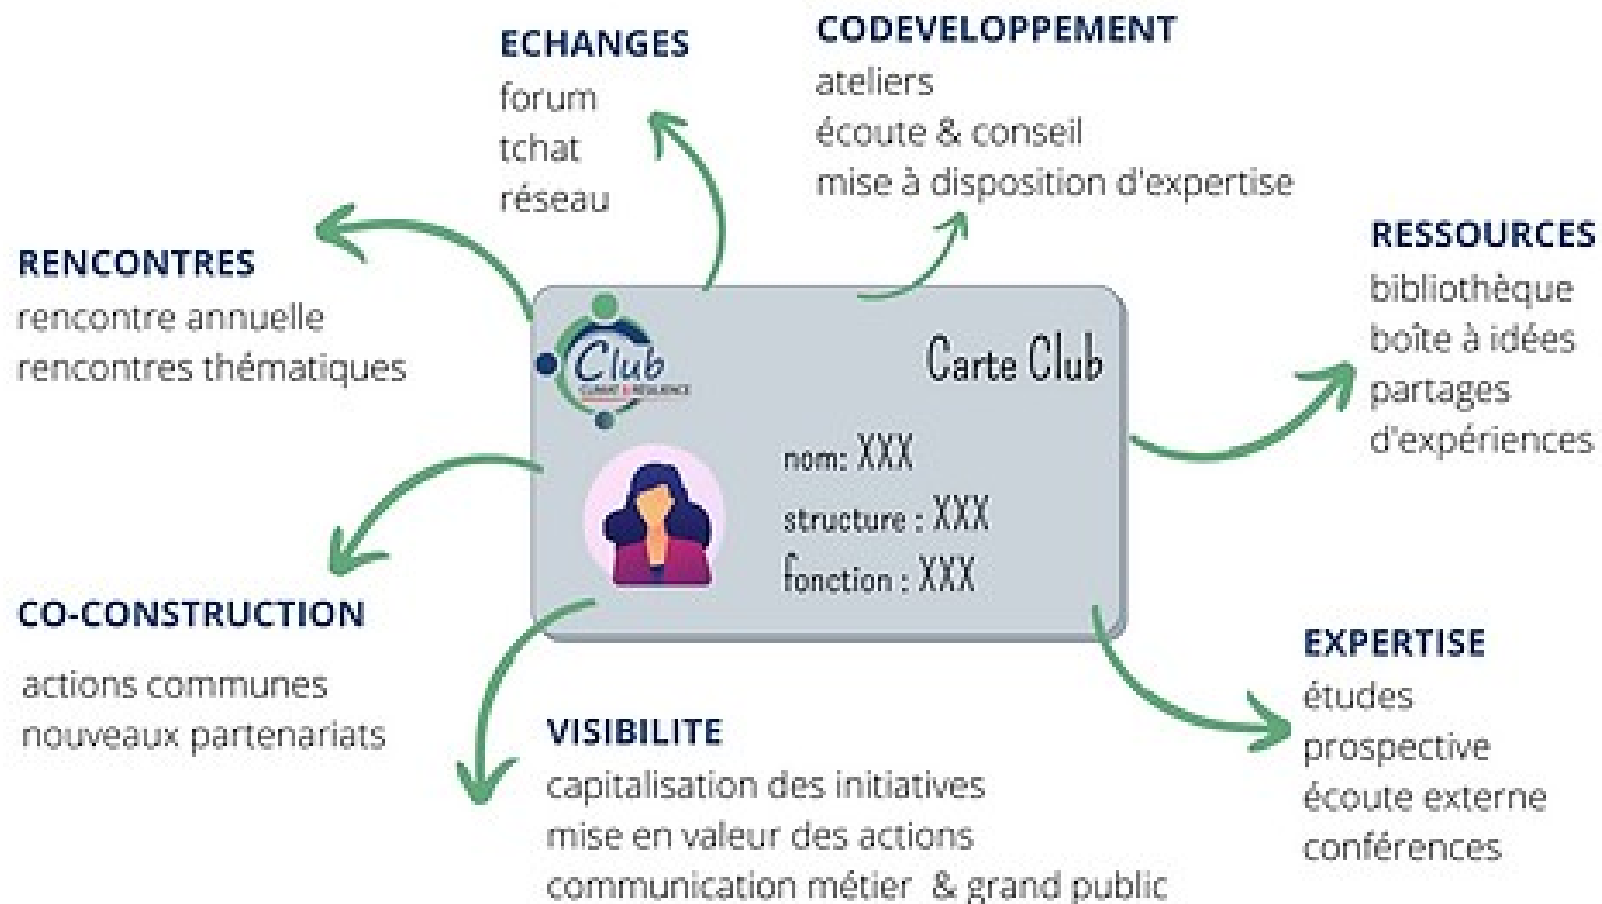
ECHANGES
forum
tchat
réseau

CODEVELOPPEMENT
ateliers
écoute & conseil
mise à disposition d'expertise

RENCONTRES
rencontre annuelle
rencontres thématiques

RESSOURCES
bibliothèque
boîte à idées
partages
d'expériences

Club
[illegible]

Carte Club

nom: XXX
structure : XXX
fonction : XXX

CO-CONSTRUCTION
actions communes
nouveaux partenariats

VISIBILITE
capitalisation des initiatives
mise en valeur des actions
communication métier & grand public

EXPERTISE
études
prospective
écoute externe
conférences